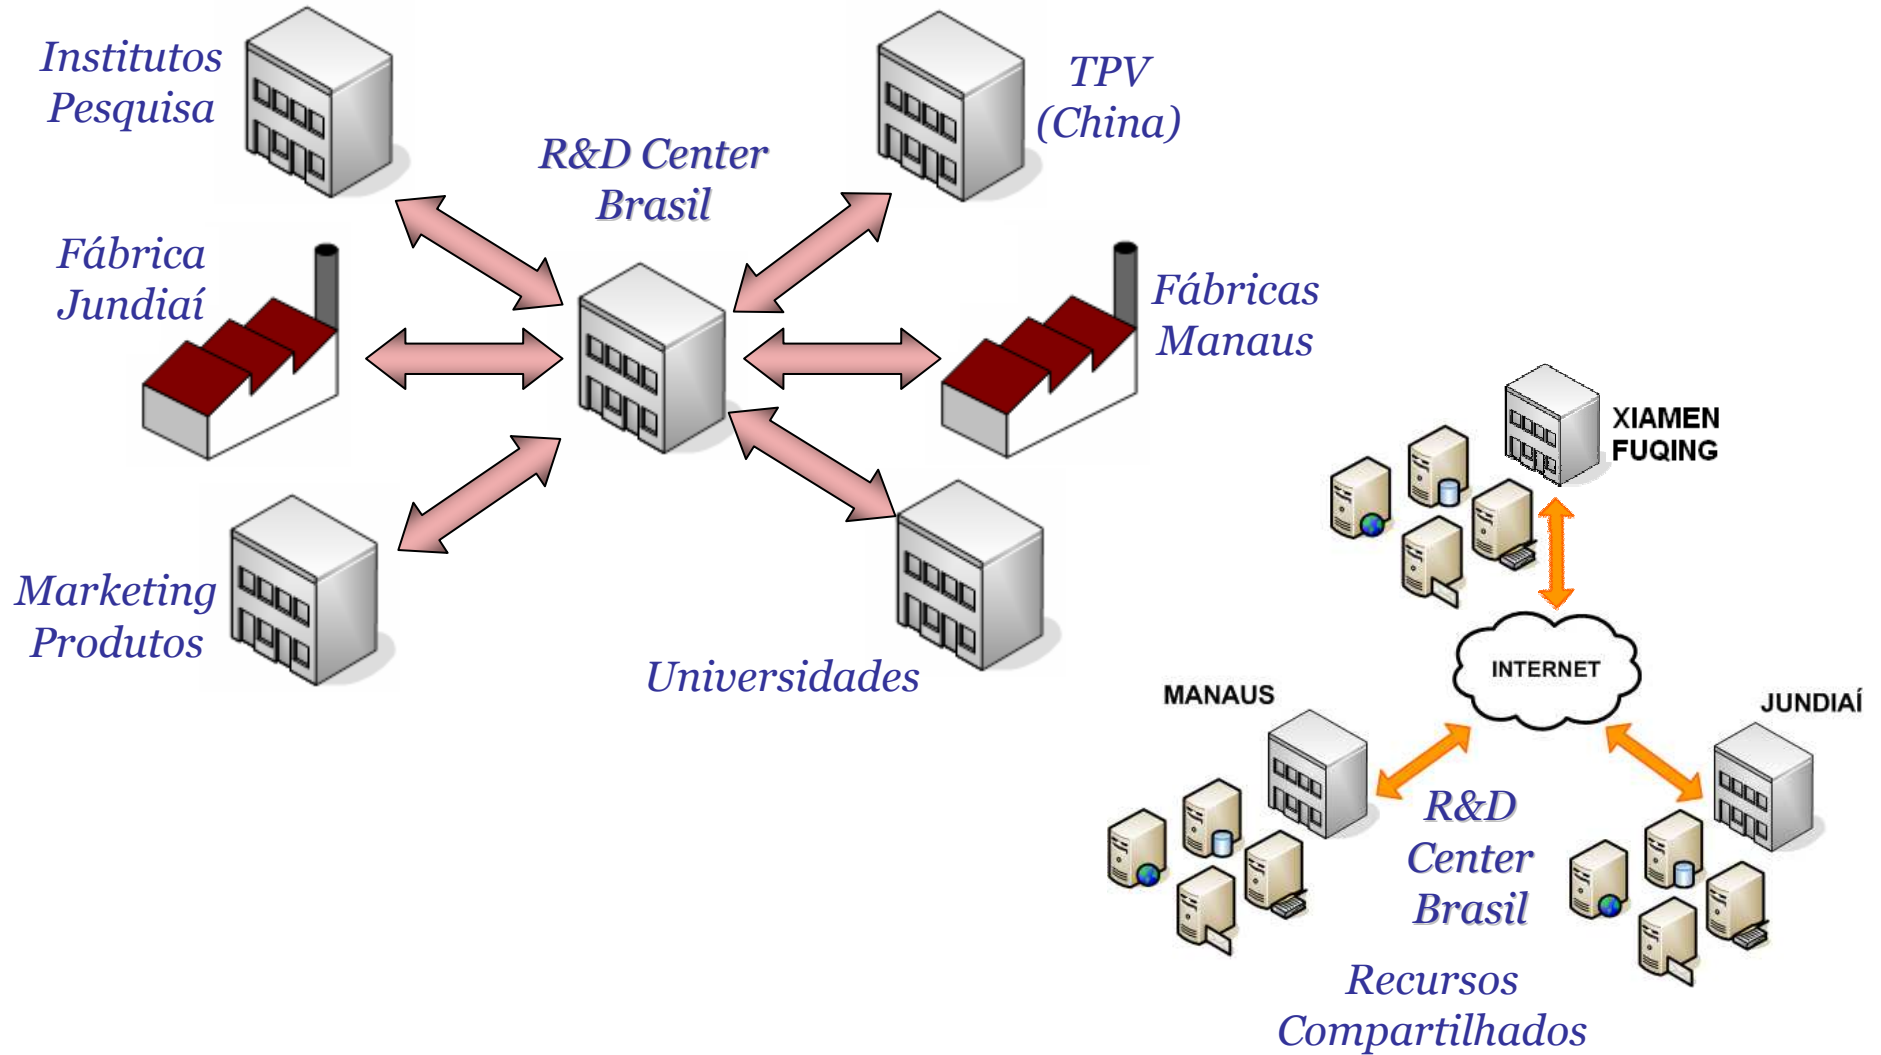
Institutos Pesquisa

R&D Center Brasil

TPV (China)

Fábrica Jundiaí

Fábricas Manaus

Marketing Produtos

Universidades

XIAMEN FUQING

INTERNET

MANAUS

JUNDIAÍ

R&D Center Brasil

Recursos Compartilhados